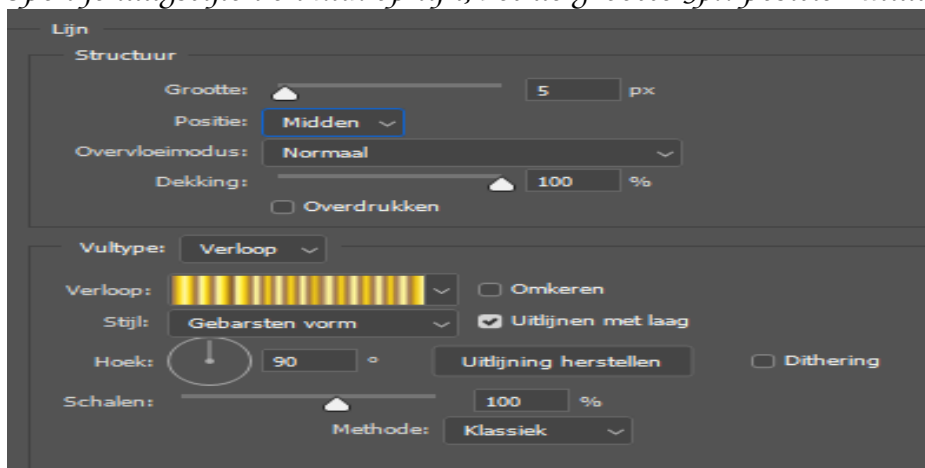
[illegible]

Lijn

Structuur

Grootte: 5 px

Positie: Midden

Overvloeimodus: Normaal

Dekking: 100 %

Overdrukken

Vultype: Verloop

Verloop: Omkeren

Stijl: Gebarsten vorm Uitlijnen met laag

Hoek: 90 ° Uitlijning herstellen Dithering

Schalen: 100 %

Methode: Klassiek